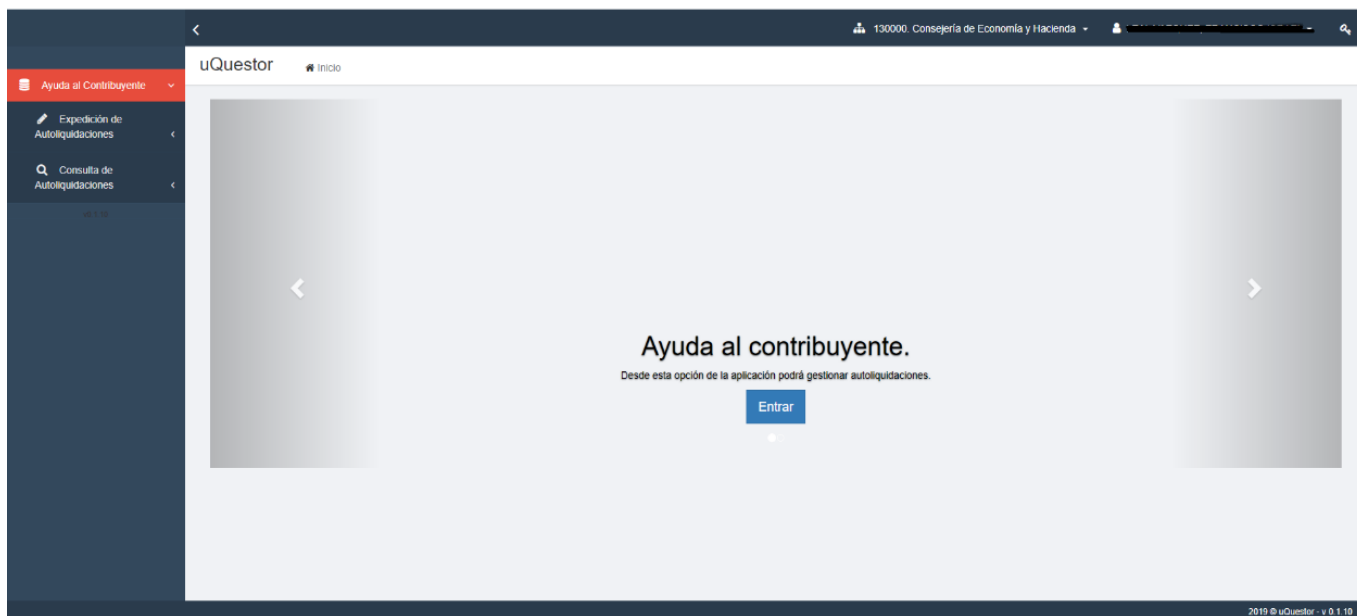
130000. Consejería de Economía y Hacienda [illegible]

Ayuda al Contribuyente

Expedición de Autoliquidaciones

Consulta de Autoliquidaciones

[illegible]

uQuestor

Inicio

Ayuda al contribuyente.

Desde esta opción de la aplicación podrá gestionar autoliquidaciones.

Entrar

2019 © uQuestor - v 0.1.10